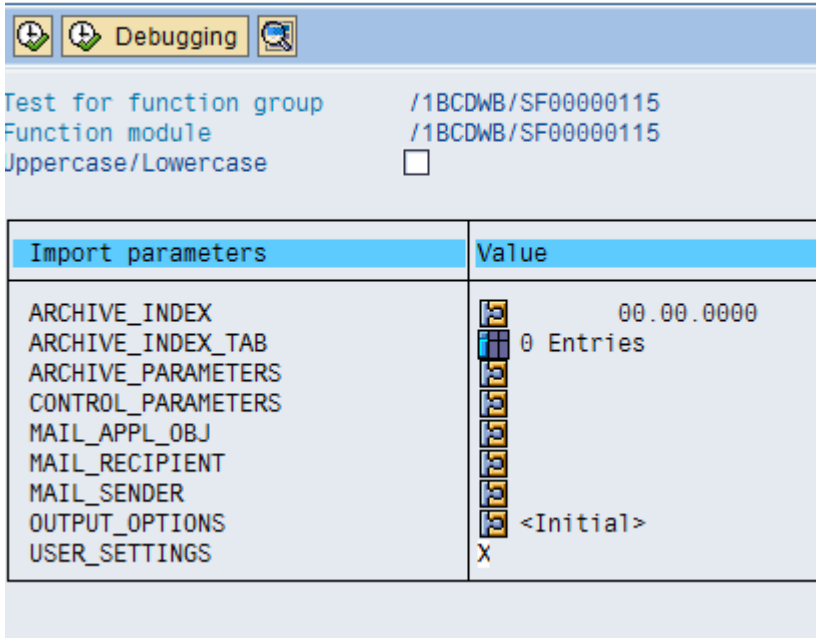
Debugging

Test for function group /1BCDWB/SF00000115
Function module /1BCDWB/SF00000115
Uppercase/Lowercase

| Import parameters | Value |
|---|---|
| ARCHIVE_INDEX | 00.00.0000 |
| ARCHIVE_INDEX_TAB | 0 Entries |
| ARCHIVE_PARAMETERS | |
| CONTROL_PARAMETERS | |
| MAIL_APPL_OBJ | |
| MAIL_RECIPIENT | |
| MAIL_SENDER | |
| OUTPUT_OPTIONS | <Initial> |
| USER_SETTINGS | X |